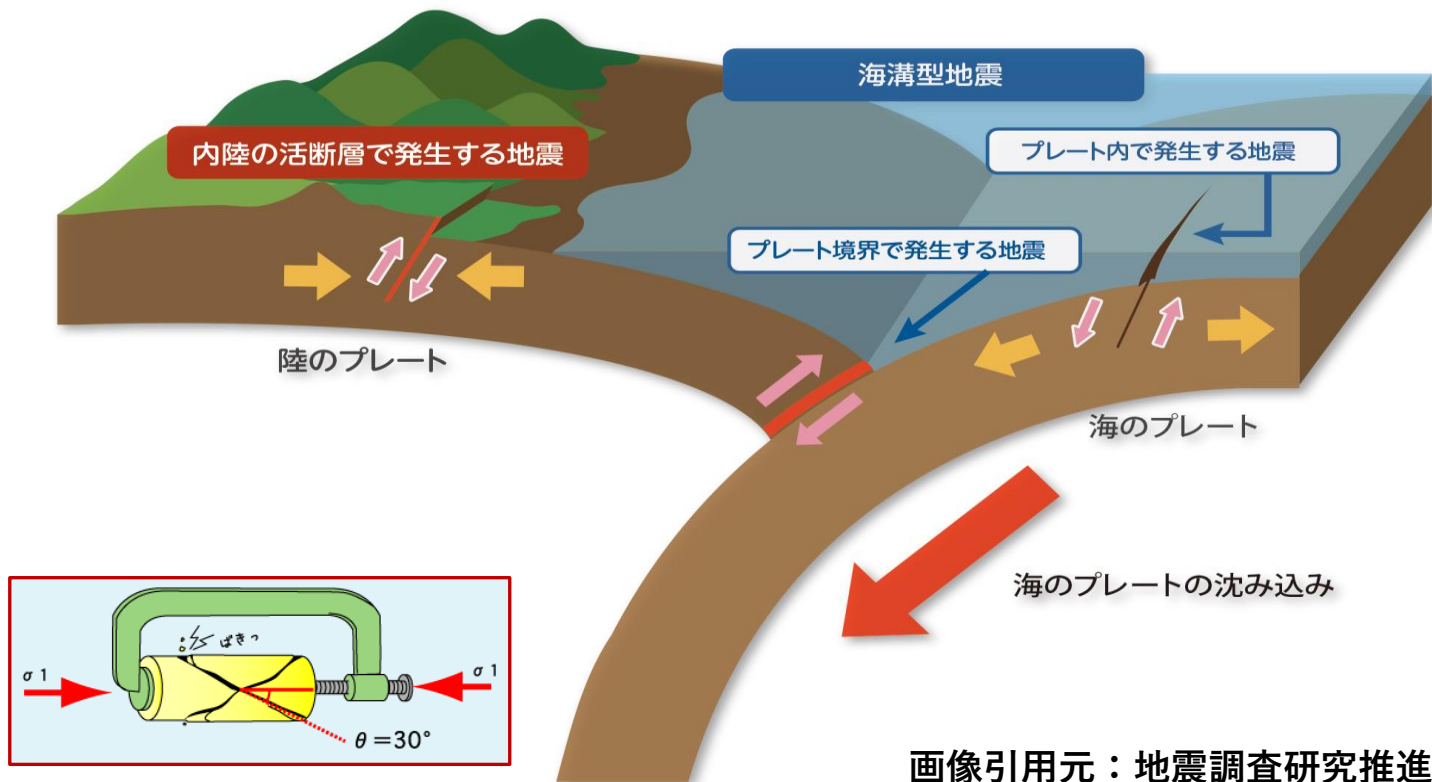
海溝型地震

内陸の活断層で発生する地震

プレート内で発生する地震

プレート境界で発生する地震

陸のプレート

海のプレート

海のプレートの沈み込み

ばきっ

$\sigma$ 1

$\sigma$ 1

$\theta = 30°$

画像引用元：地震調査研究推進